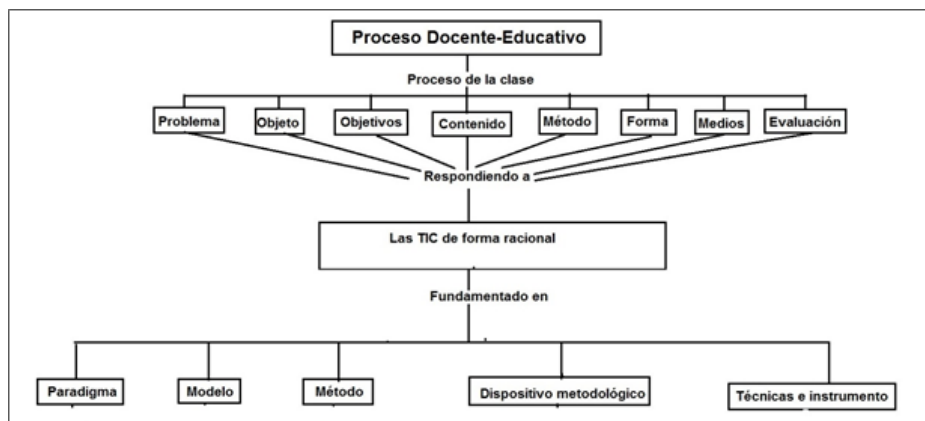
Proceso Docente-Educativo

Proceso de la clase

Problema

Objeto

Objetivos

Contenido

Método

Forma

Medios

Evaluación

Respondiendo a

Las TIC de forma racional

Fundamentado en

Paradigma

Modelo

Método

Dispositivo metodológico

Técnicas e instrumento